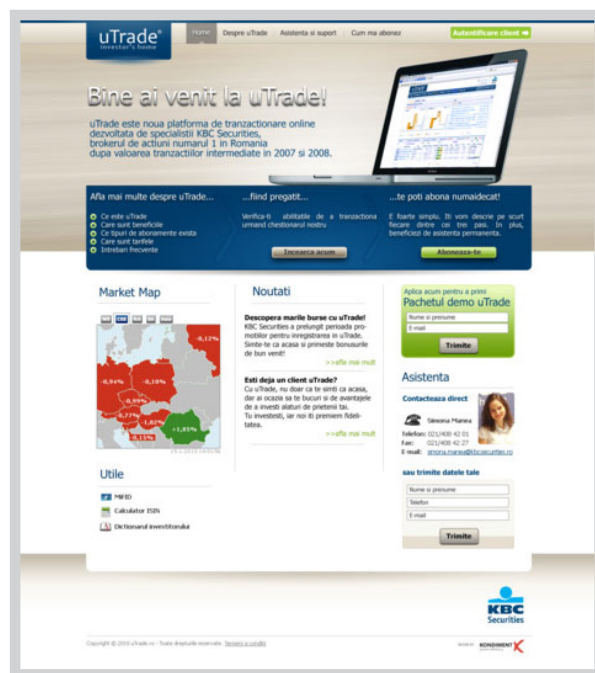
uTrade®
investor's home

Home | Despre uTrade | Asistenta si suport | Cum ma abonez

Autentificare client

Bine ai venit la uTrade!

uTrade este noua platforma de tranzactionare online dezvoltata de specialistii KBC Securities, brokerul de actiuni numarul 1 in Romania dupa valoarea tranzactiilor intermediate in 2007 si 2008.

Afla mai multe despre uTrade...

Ce este uTrade
Care sunt beneficiile
Ce tipuri de abonamente exista
Care sunt tarifele
Intrebari frecvente

...fiind pregatit...

Verifica-ti abilitatile de a tranzactiona urmand chestionarul nostru

Incearca acum

...te poti abona numaidecat!

E foarte simplu. Iti vom descrie pe scurt fiecare dintre cei trei pasi. In plus, beneficiezi de asistenta permanenta.

Aboneaza-te

Market Map

-0,12%
-0,94%
-0,18%
0,99%
-0,77%
-1,07%
-0,15%
+1,85%

Noutati

Descopera marile burse cu uTrade!
KBC Securities a prelungit perioada promotiilor pentru inregistrarea in uTrade. Simte-te ca acasa si primeste bonusurile de bun venit!

>>afla mai mult

Esti deja un client uTrade?
Cu uTrade, nu doar ca te simti ca acasa, dar ai ocazia sa te bucuri si de avantajele de a investi alaturi de prietenii tai. Tu investesti, iar noi te premiem fidelitatea.

>>afla mai mult

Aplica acum pentru a primi
Pachetul demo uTrade

Nume si prenume
E-mail

Trimite

Asistenta

Contacteaza direct

Simona Manea
Telefon: 021/408 42 01
Fax: 021/408 42 27
E-mail: simona.manea@kbcsecurities.ro

sau trimite datele tale

Nume si prenume
Telefon
E-mail

Trimite

Utile

MiFID
Calculator ISIN
Dictionarul investitorului

KBC Securities

Copyright © 2010 uTrade.ro - Toate drepturile rezervate. Termeni si conditii

KONDIMENT